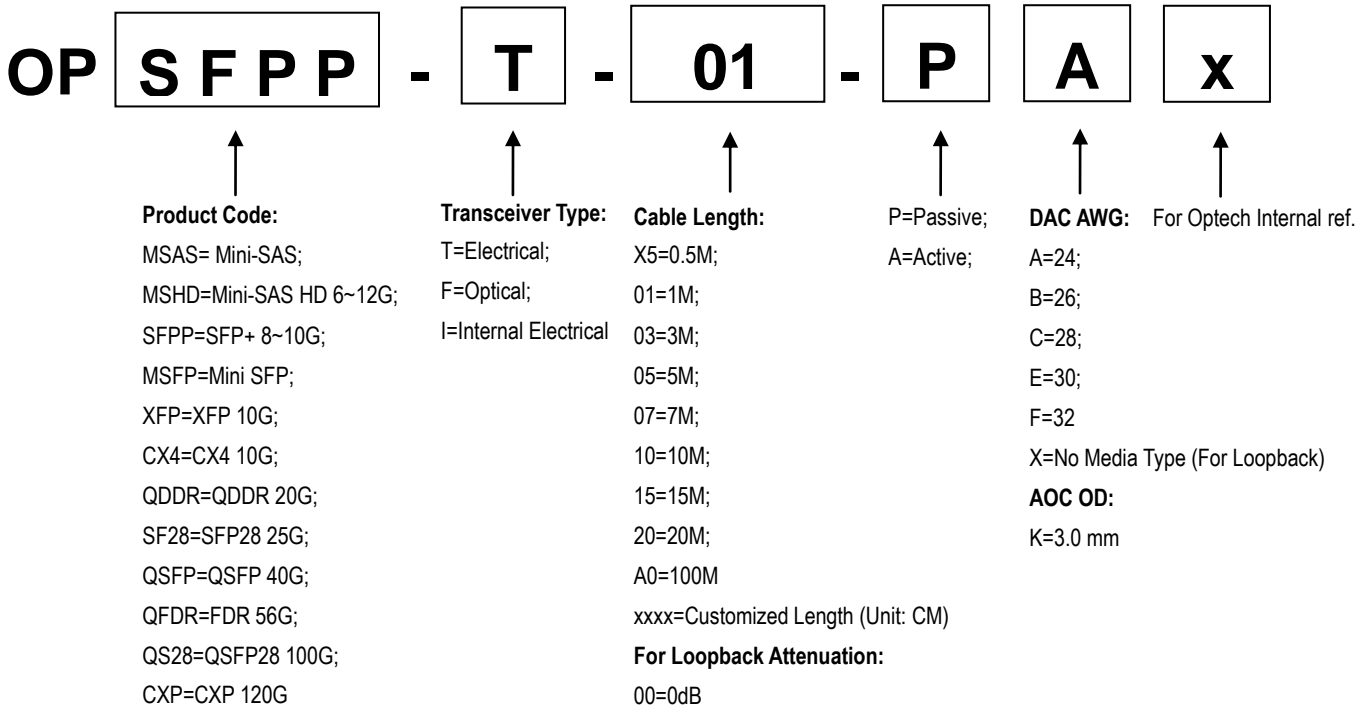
OP SFPP - T - 01 - P A x

Product Code:
MSAS= Mini-SAS;
MSHD=Mini-SAS HD 6~12G;
SFPP=SFP+ 8~10G;
MSFP=Mini SFP;
XFP=XFP 10G;
CX4=CX4 10G;
QDDR=QDDR 20G;
SF28=SFP28 25G;
QSFP=QSFP 40G;
QFDR=FDR 56G;
QS28=QSFP28 100G;
CXP=CXP 120G

Transceiver Type:
T=Electrical;
F=Optical;
I=Internal Electrical

Cable Length:
X5=0.5M;
01=1M;
03=3M;
05=5M;
07=7M;
10=10M;
15=15M;
20=20M;
A0=100M
xxxx=Customized Length (Unit: CM)
For Loopback Attenuation:
00=0dB

P=Passive;
A=Active;

DAC AWG:
A=24;
B=26;
C=28;
E=30;
F=32
X=No Media Type (For Loopback)
AOC OD:
K=3.0 mm

For Optech Internal ref.